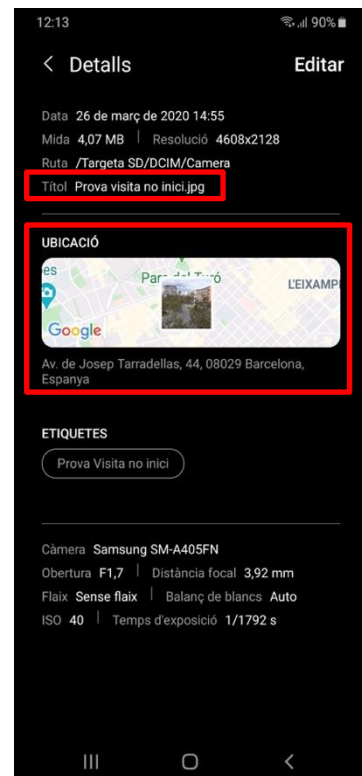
12:13 90%

< Detalls Editar

Data 26 de març de 2020 14:55
Mida 4,07 MB | Resolució 4608x2128
Ruta /Targeta SD/DCIM/Camera
Títol Prova visita no inici.jpg

UBICACIÓ

Parc del Turó
L'EIXAMPLE
Google

Av. de Josep Tarradellas, 44, 08029 Barcelona, Espanya

ETIQUETES

Prova Visita no inici

Càmera Samsung SM-A405FN
Obertura F1,7 | Distància focal 3,92 mm
Flaix Sense flaix | Balanç de blancs Auto
ISO 40 | Temps d'exposició 1/1792 s